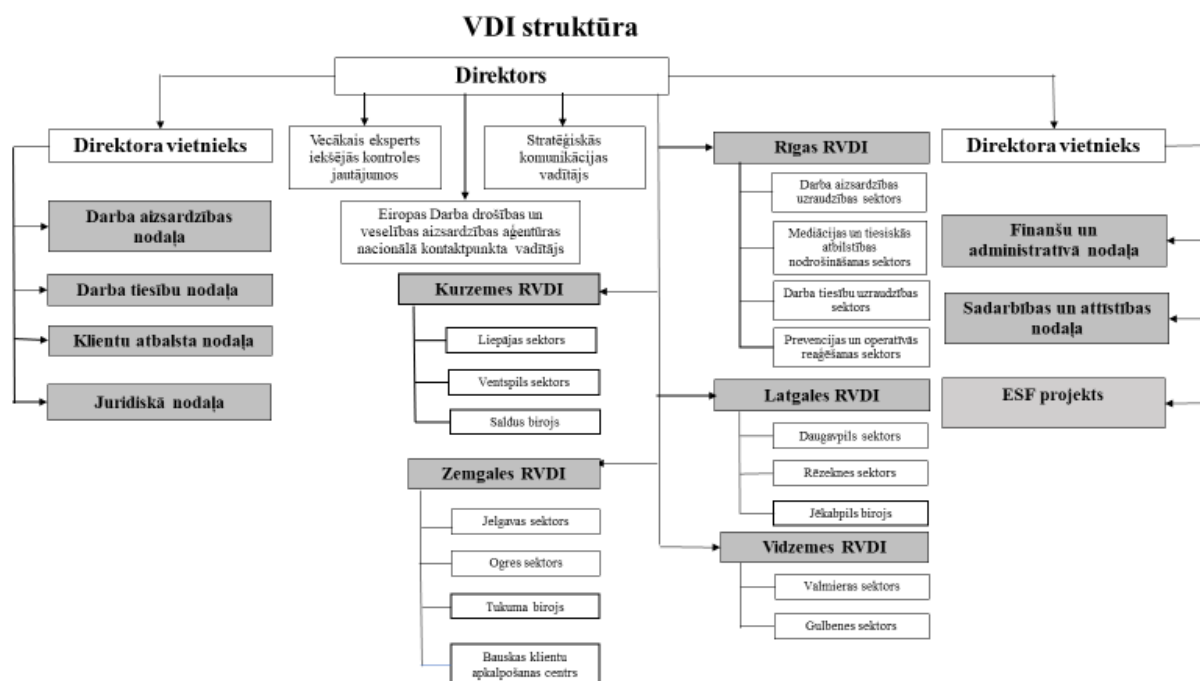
VDI struktūra

Direktors

Direktora vietnieks

Darba aizsardzības nodaļa

Darba tiesību nodaļa

Klientu atbalsta nodaļa

Juridiskā nodaļa

Vecākais eksperts iekšējās kontroles jautājumos

Stratēģiskās komunikācijas vadītājs

Eiropas Darba drošības un veselības aizsardzības aģentūras nacionālā kontaktpunkta vadītājs

Kurzemes RVDI

Liepājas sektors

Ventspils sektors

Saldus birojs

Zemgales RVDI

Jelgavas sektors

Ogres sektors

Tukuma birojs

Bauskas klientu apkalpošanas centrs

Rīgas RVDI

Darba aizsardzības uzraudzības sektors

Mediācijas un tiesiskās atbilstības nodrošināšanas sektors

Darba tiesību uzraudzības sektors

Prevencijas un operatīvās reaģēšanas sektors

Latgales RVDI

Daugavpils sektors

Rēzeknes sektors

Jēkabpils birojs

Vidzemes RVDI

Valmieras sektors

Gulbenes sektors

Direktora vietnieks

Finanšu un administratīvā nodaļa

Sadarbības un attīstības nodaļa

ESF projekts